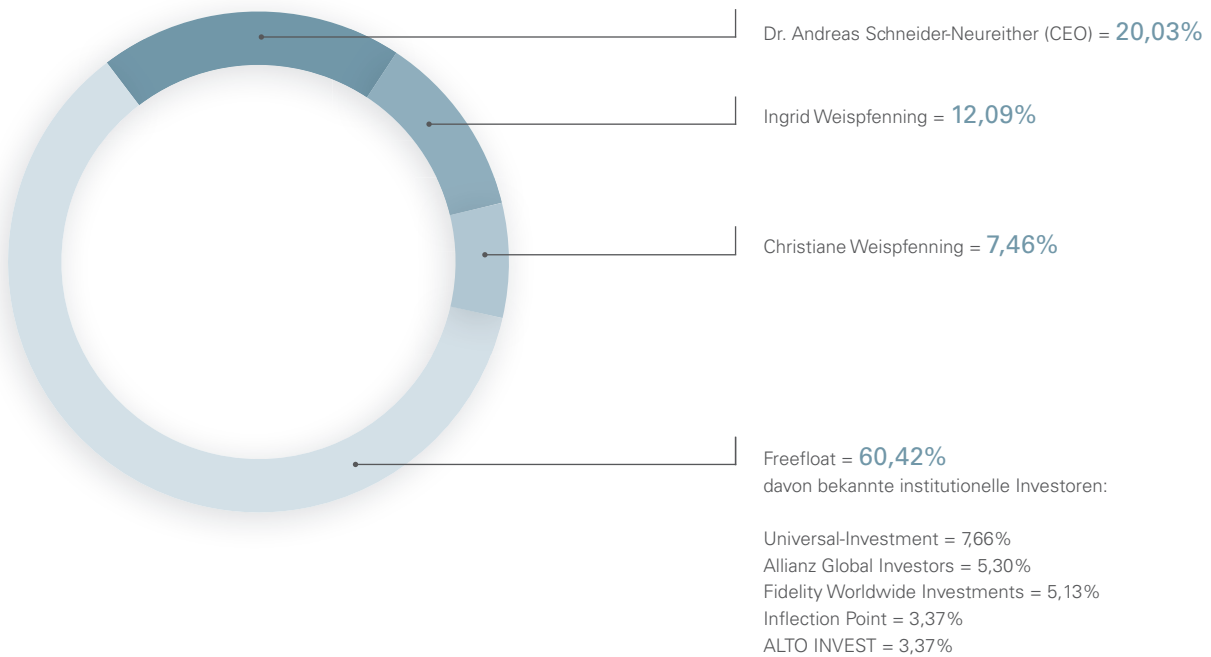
Dr. Andreas Schneider-Neureither (CEO) = 20,03%

Ingrid Weispfenning = 12,09%

Christiane Weispfenning = 7,46%

Freefloat = 60,42%
davon bekannte institutionelle Investoren:

Universal-Investment = 7,66%
Allianz Global Investors = 5,30%
Fidelity Worldwide Investments = 5,13%
Inflection Point = 3,37%
ALTO INVEST = 3,37%